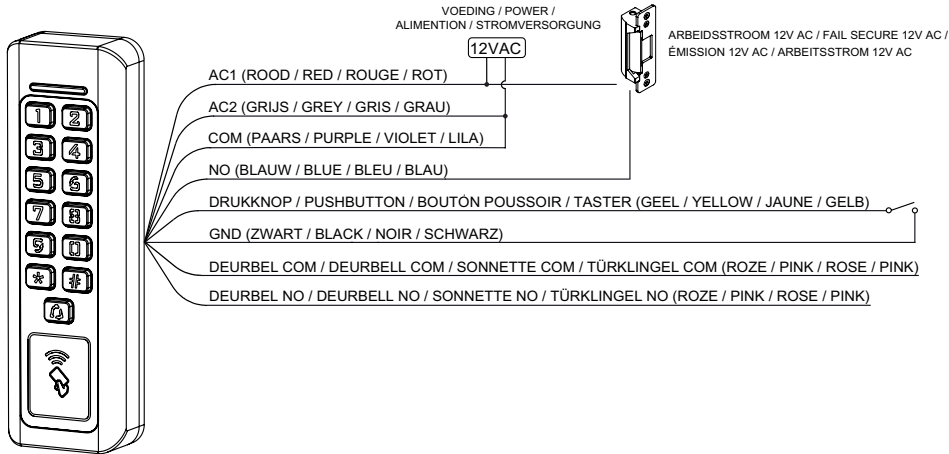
VOEDING / POWER / ALIMENTION / STROMVERSORGUNG

12VAC

ARBEIDSSTROOM 12V AC / FAIL SECURE 12V AC / ÉMISSION 12V AC / ARBEITSSTROM 12V AC

1 2 3 4 5 6 7 8 9 0 * #

AC1 (ROOD / RED / ROUGE / ROT)

AC2 (GRIJS / GREY / GRIS / GRAU)

COM (PAARS / PURPLE / VIOLET / LILA)

NO (BLAUW / BLUE / BLEU / BLAU)

DRUKKNOP / PUSHBUTTON / BOUTÓN POUSSOIR / TASTER (GEEL / YELLOW / JAUNE / GELB)

GND (ZWART / BLACK / NOIR / SCHWARZ)

DEURBEL COM / DEURBELL COM / SONNETTE COM / TÜRKLINGEL COM (ROZE / PINK / ROSE / PINK)

DEURBEL NO / DEURBELL NO / SONNETTE NO / TÜRKLINGEL NO (ROZE / PINK / ROSE / PINK)